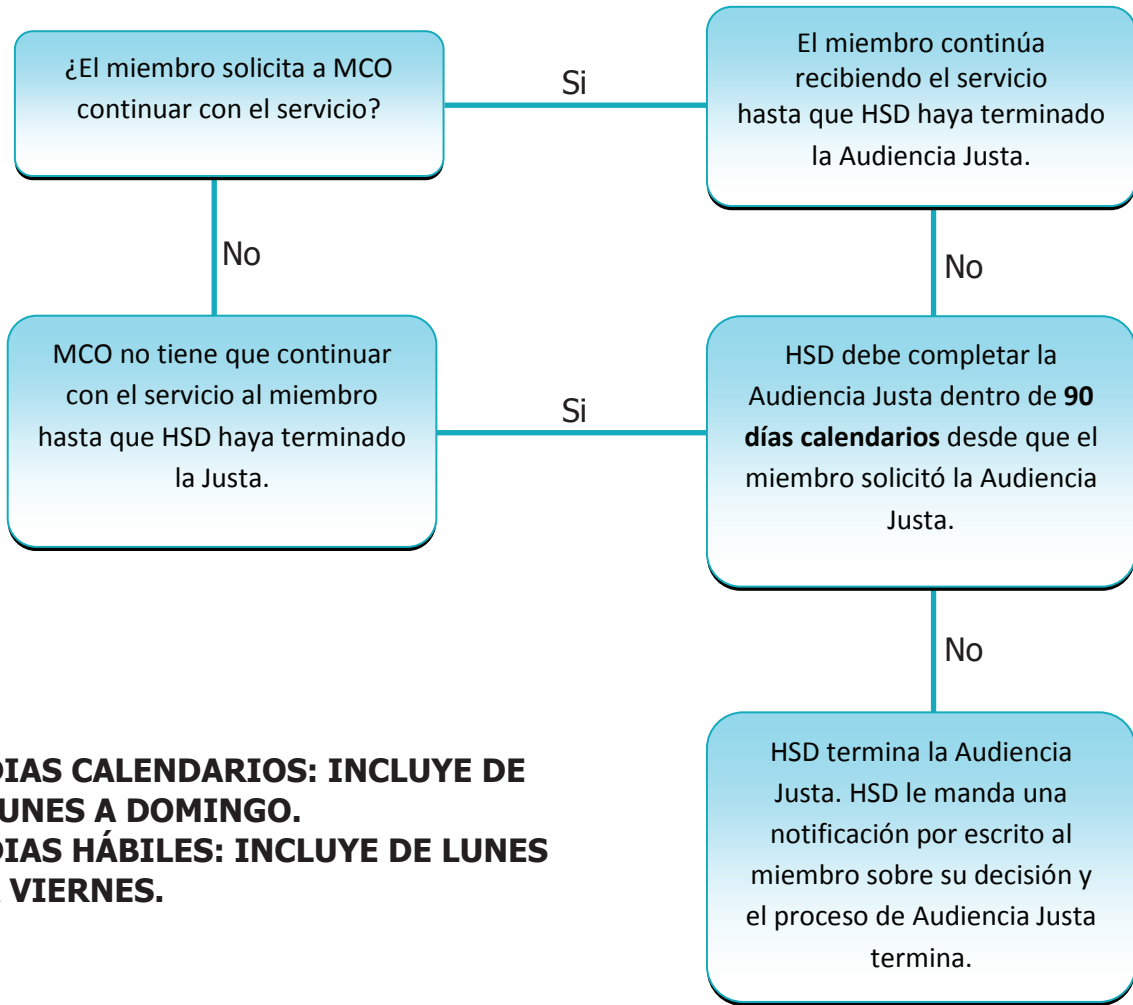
¿El miembro solicita a MCO continuar con el servicio?

Si

El miembro continúa recibiendo el servicio hasta que HSD haya terminado la Audiencia Justa.

No

No

MCO no tiene que continuar con el servicio al miembro hasta que HSD haya terminado la Justa.

Si

HSD debe completar la Audiencia Justa dentro de **90 días calendarios** desde que el miembro solicitó la Audiencia Justa.

No

**DIAS CALENDARIOS: INCLUYE DE LUNES A DOMINGO.**
**DIAS HÁBILES: INCLUYE DE LUNES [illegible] VIERNES.**

HSD termina la Audiencia Justa. HSD le manda una notificación por escrito al miembro sobre su decisión y el proceso de Audiencia Justa termina.